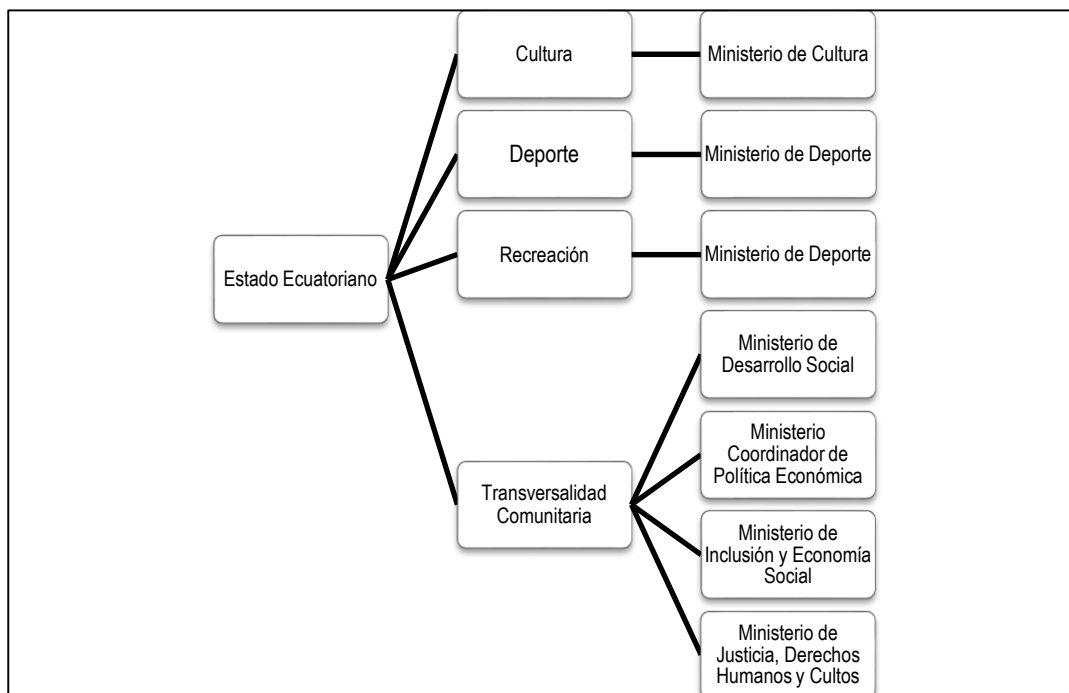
Estado Ecuatoriano

Cultura

Ministerio de Cultura

Deporte

Ministerio de Deporte

Recreación

Ministerio de Deporte

Transversalidad Comunitaria

Ministerio de Desarrollo Social

Ministerio Coordinador de Política Económica

Ministerio de Inclusión y Economía Social

Ministerio de Justicia, Derechos Humanos y Cultos